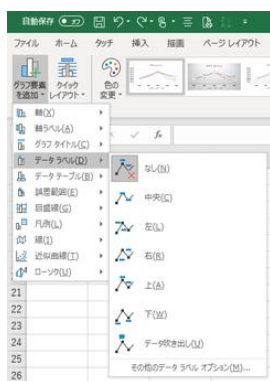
自動保存 オフ

ファイル ホーム タッチ 挿入 描画 ページ レイアウト

グラフ要素を追加 クイック レイアウト 色の変更

軸(X)
軸ラベル(A)
グラフ タイトル(C)
データ ラベル(D)
データ テーブル(B)
誤差範囲(E)
目盛線(G)
凡例(L)
線(I)
近似曲線(T)
ローソク(U)

$f_x$

なし(N)
中央(C)
左(L)
右(R)
上(A)
下(W)
データ吹き出し(U)
その他のデータ ラベル オプション(M)...

21
22
23
24
25
26